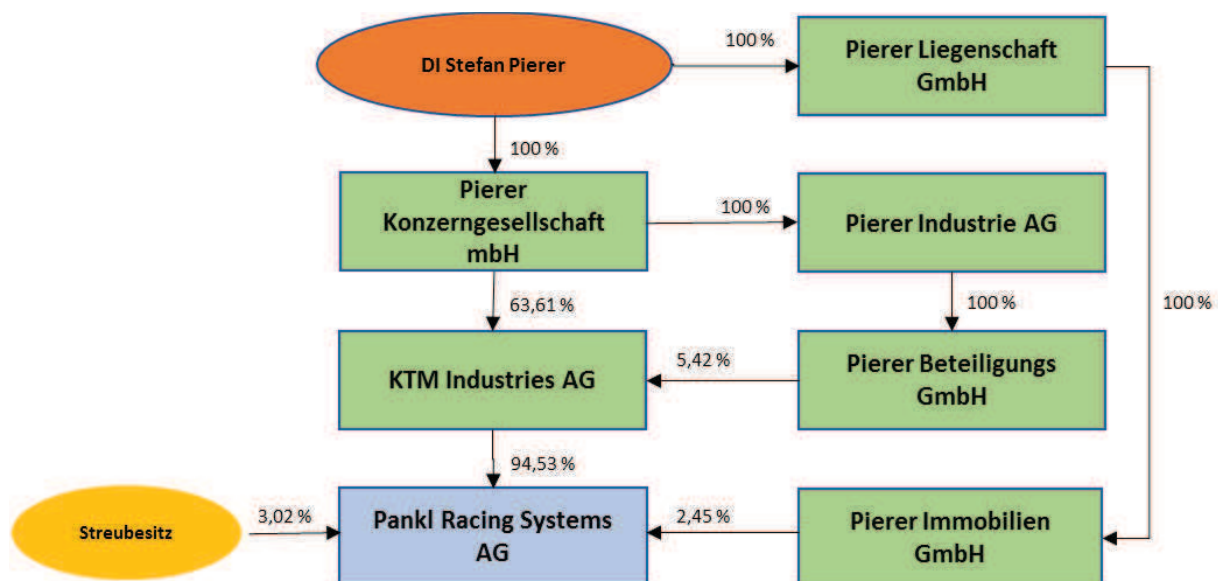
DI Stefan Pierer

100 %

Pierer Liegenschaft GmbH

100 %

Pierer Konzerngesellschaft mbH

100 %

Pierer Industrie AG

63,61 %

100 %

100 %

KTM Industries AG

5,42 %

Pierer Beteiligungs GmbH

94,53 %

Streubesitz

3,02 %

Pankl Racing Systems AG

2,45 %

Pierer Immobilien GmbH